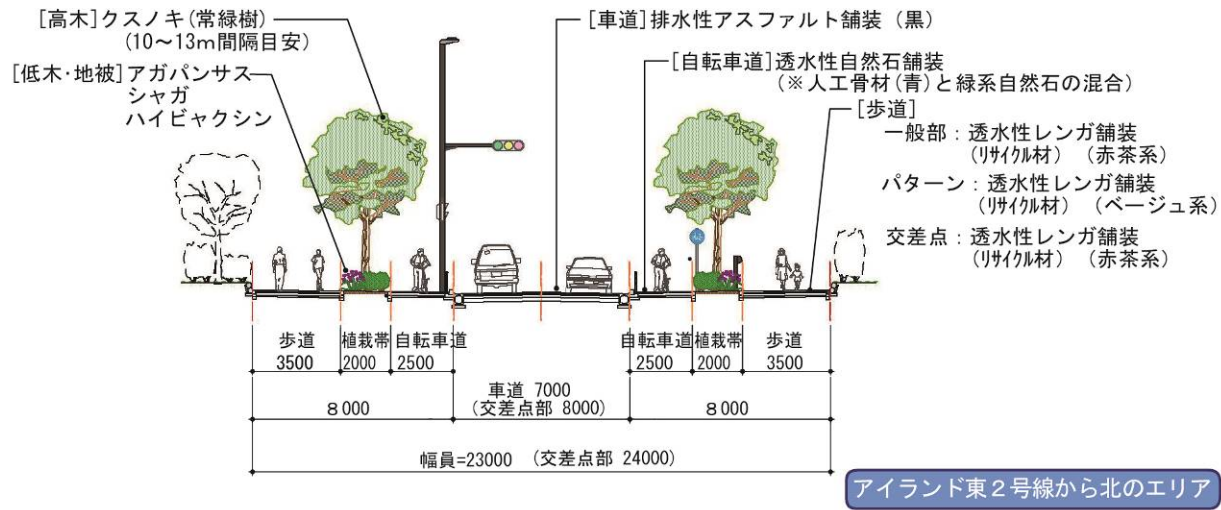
[高木]クスノキ(常緑樹)
(10〜13m間隔目安)

[低木・地被]アガパンサス
シャガ
ハイビャクシン

[車道]排水性アスファルト舗装(黒)

[自転車道]透水性自然石舗装
(※人工骨材(青)と緑系自然石の混合)

[歩道]
一般部:透水性レンガ舗装
(リサイクル材) (赤茶系)
パターン:透水性レンガ舗装
(リサイクル材) (ベージュ系)
交差点:透水性レンガ舗装
(リサイクル材) (赤茶系)

| 歩道 3500 | 植栽帯 2000 | 自転車道 2500 | | 自転車道 2500 | 植栽帯 2000 | 歩道 3500 |

車道 7000
(交差点部 8000)

8000　8000

幅員=23000 (交差点部 24000)

アイランド東2号線から北のエリア